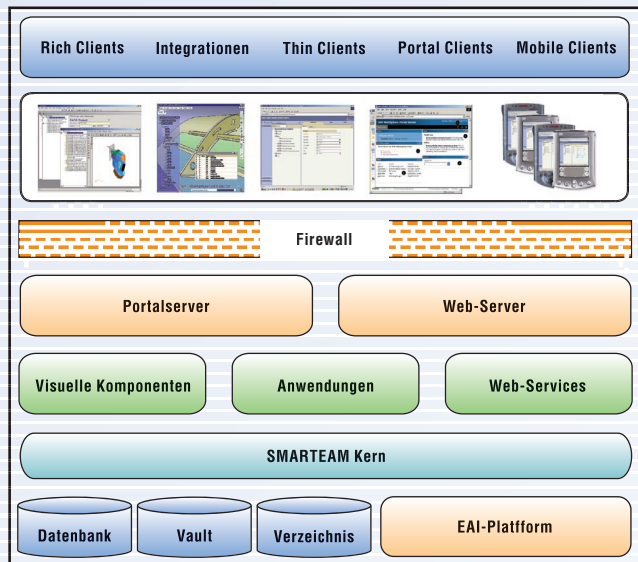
Rich Clients Integrationen Thin Clients Portal Clients Mobile Clients

Firewall

Portalserver

Web-Server

Visuelle Komponenten

Anwendungen

Web-Services

SMARTEAM Kern

Datenbank

Vault

Verzeichnis

EAI-Plattform